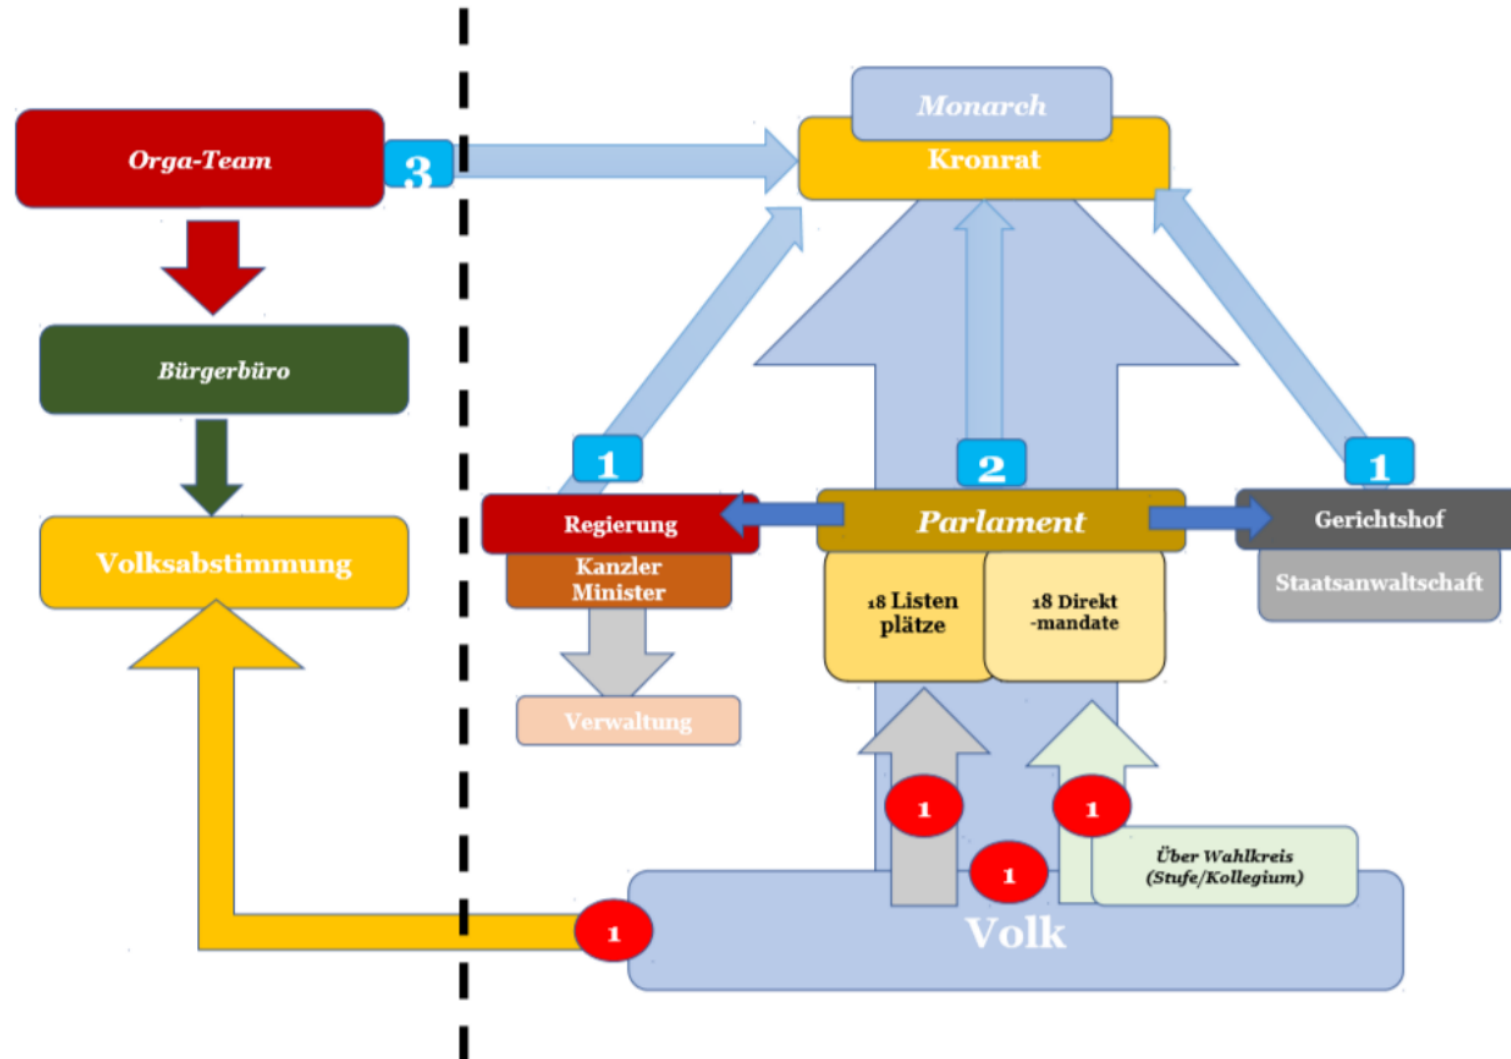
Orga-Team

3

Bürgerbüro

Volksabstimmung

Monarch

Kronrat

1

2

1

Regierung

Kanzler Minister

Verwaltung

Parlament

18 Listen plätze

18 Direkt -mandate

Gerichtshof

Staatsanwaltschaft

1

1

1

Über Wahlkreis (Stufe/Kollegium)

1

Volk